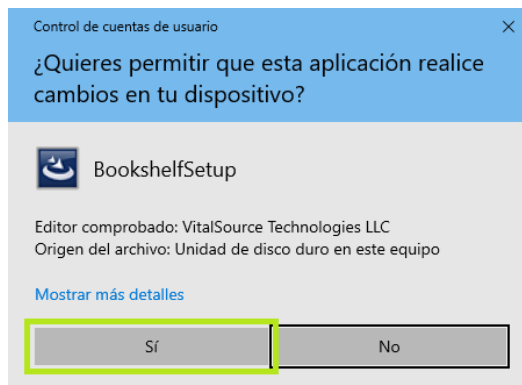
Control de cuentas de usuario

×

¿Quieres permitir que esta aplicación realice cambios en tu dispositivo?

BookshelfSetup

Editor comprobado: VitalSource Technologies LLC
Origen del archivo: Unidad de disco duro en este equipo

Mostrar más detalles

Sí

No